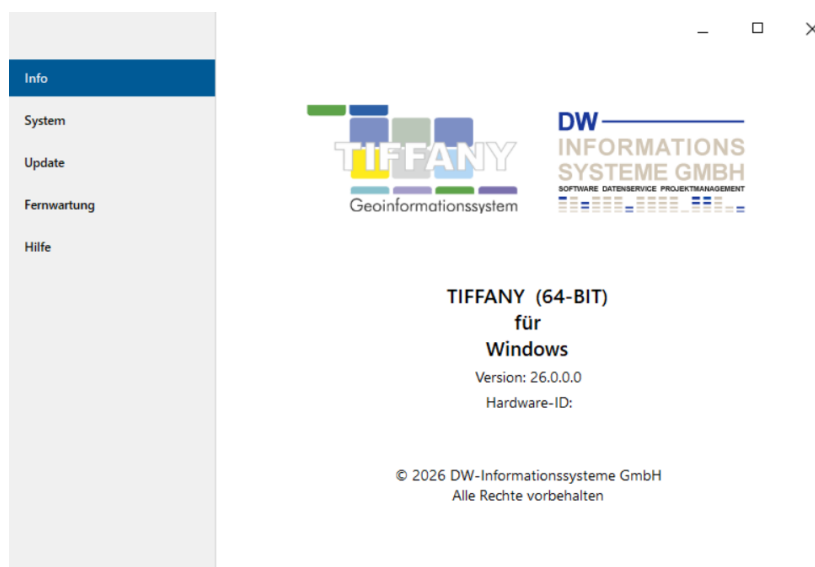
Info

System

Update

Fernwartung

Hilfe

TIFFANY
Geoinformationssystem

DW
INFORMATIONS
SYSTEME GMBH
SOFTWARE DATENSERVICE PROJEKTMANAGEMENT

TIFFANY (64-BIT)
für
Windows
Version: 26.0.0.0
Hardware-ID:

© 2026 DW-Informationssysteme GmbH
Alle Rechte vorbehalten